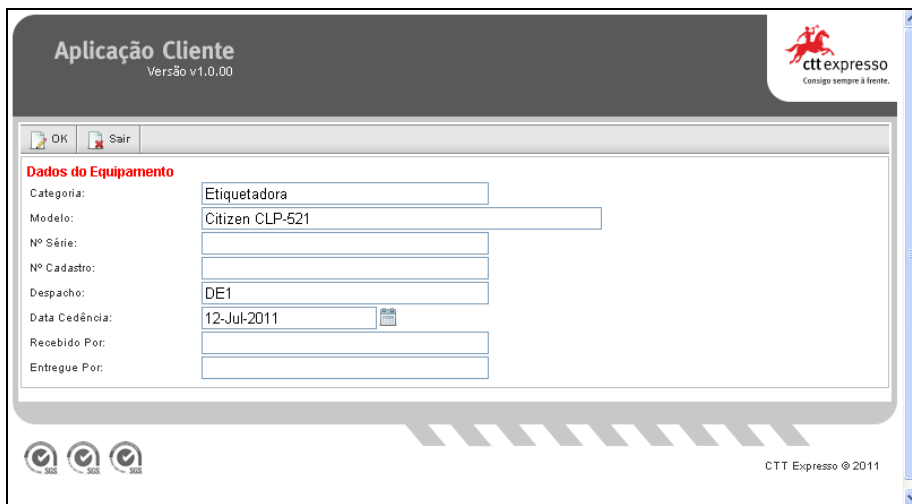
Aplicação Cliente
Versão v1.0.00

ctt expresso
Consigo sempre à frente.

OK Sair

Dados do Equipamento

| Categoria: | Etiquetadora |
|---|---|
| Modelo: | Citizen CLP-521 |
| Nº Série: | |
| Nº Cadastro: | |
| Despacho: | DE1 |
| Data Cedência: | 12-Jul-2011 |
| Recebido Por: | |
| Entregue Por: | |

SGS SGS SGS

CTT Expresso © 2011